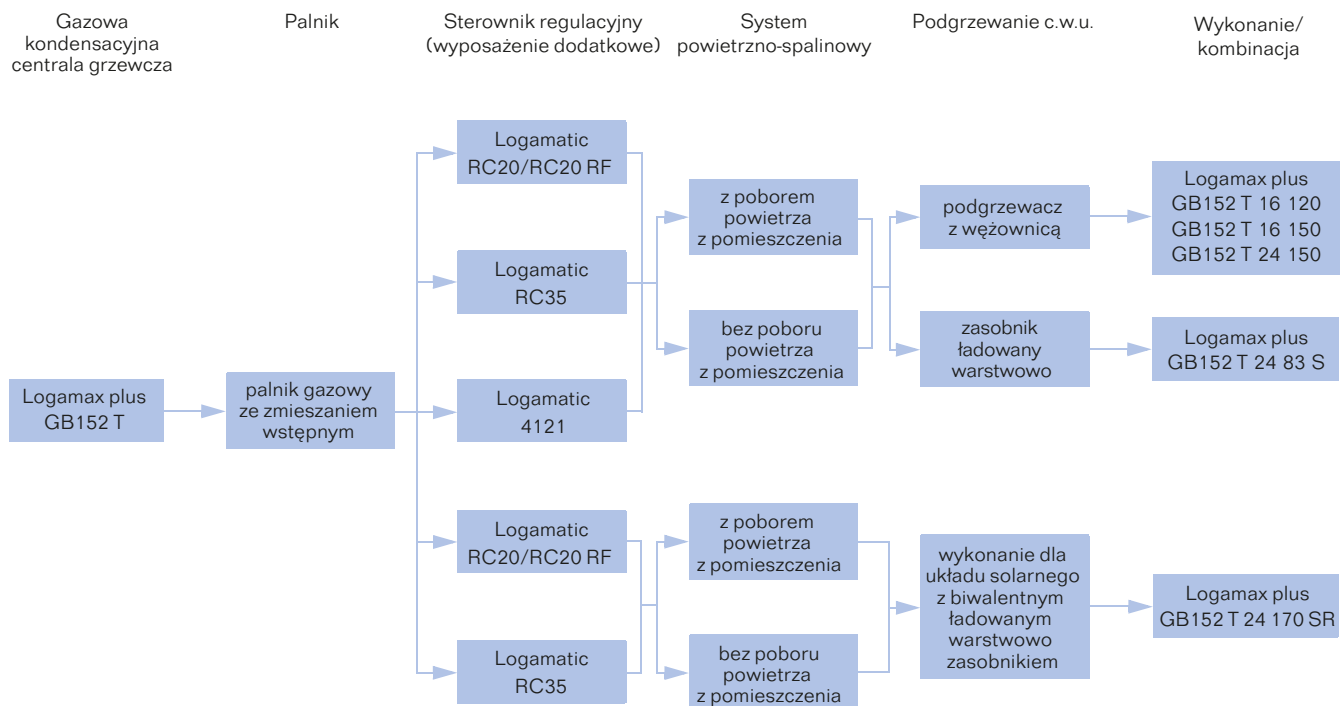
Gazowa kondensacyjna centrala grzewcza

Palnik

Sterownik regulacyjny (wyposażenie dodatkowe)

System powietrzno-spalinowy

Podgrzewanie c.w.u.

Wykonanie/ kombinacja

Logamax plus GB152 T

palnik gazowy ze zmieszaniem wstępnym

Logamatic RC20/RC20 RF

Logamatic RC35

Logamatic 4121

z poborem powietrza z pomieszczenia

bez poboru powietrza z pomieszczenia

podgrzewacz z wężownicą

zasobnik ładowany warstwowo

Logamax plus GB152 T 16 120 GB152 T 16 150 GB152 T 24 150

Logamax plus GB152 T 24 83 S

Logamatic RC20/RC20 RF

Logamatic RC35

z poborem powietrza z pomieszczenia

bez poboru powietrza z pomieszczenia

wykonanie dla układu solarnego z biwalentnym ładowanym warstwowo zasobnikiem

Logamax plus GB152 T 24 170 SR